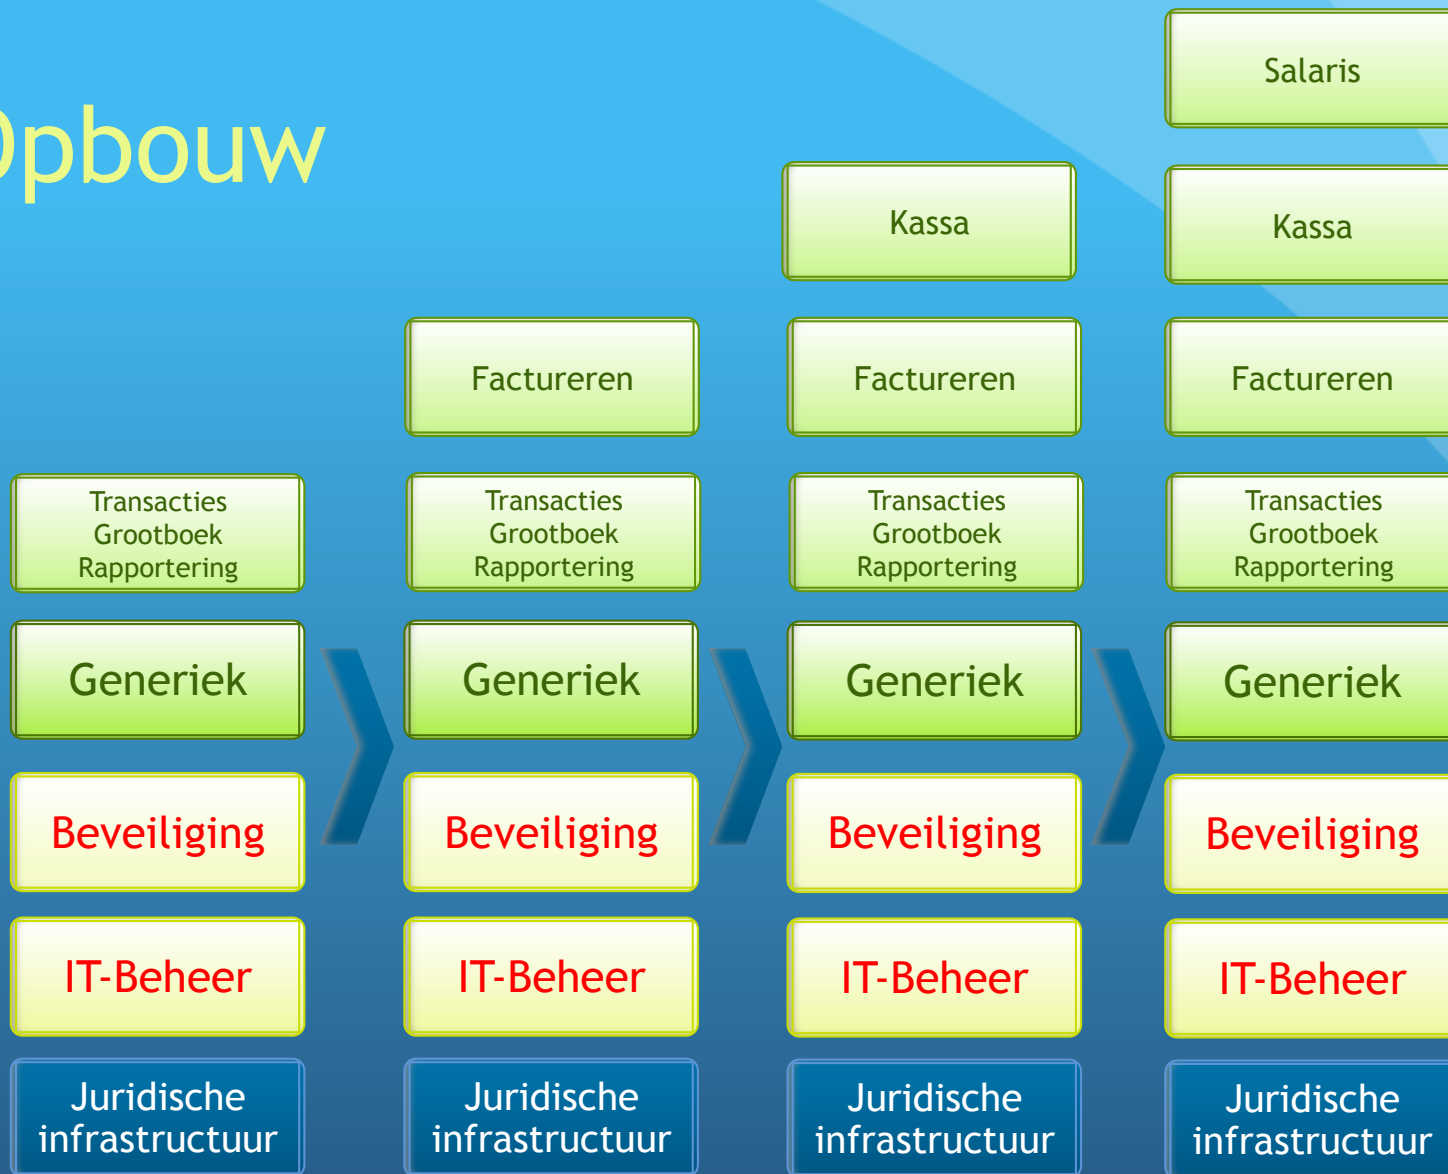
)pbouw

Transacties
Grootboek
Rapportering

Generiek

Beveiliging

IT-Beheer

Juridische infrastructuur

Factureren

Transacties
Grootboek
Rapportering

Generiek

Beveiliging

IT-Beheer

Juridische infrastructuur

Kassa

Factureren

Transacties
Grootboek
Rapportering

Generiek

Beveiliging

IT-Beheer

Juridische infrastructuur

Salaris

Kassa

Factureren

Transacties
Grootboek
Rapportering

Generiek

Beveiliging

IT-Beheer

Juridische infrastructuur